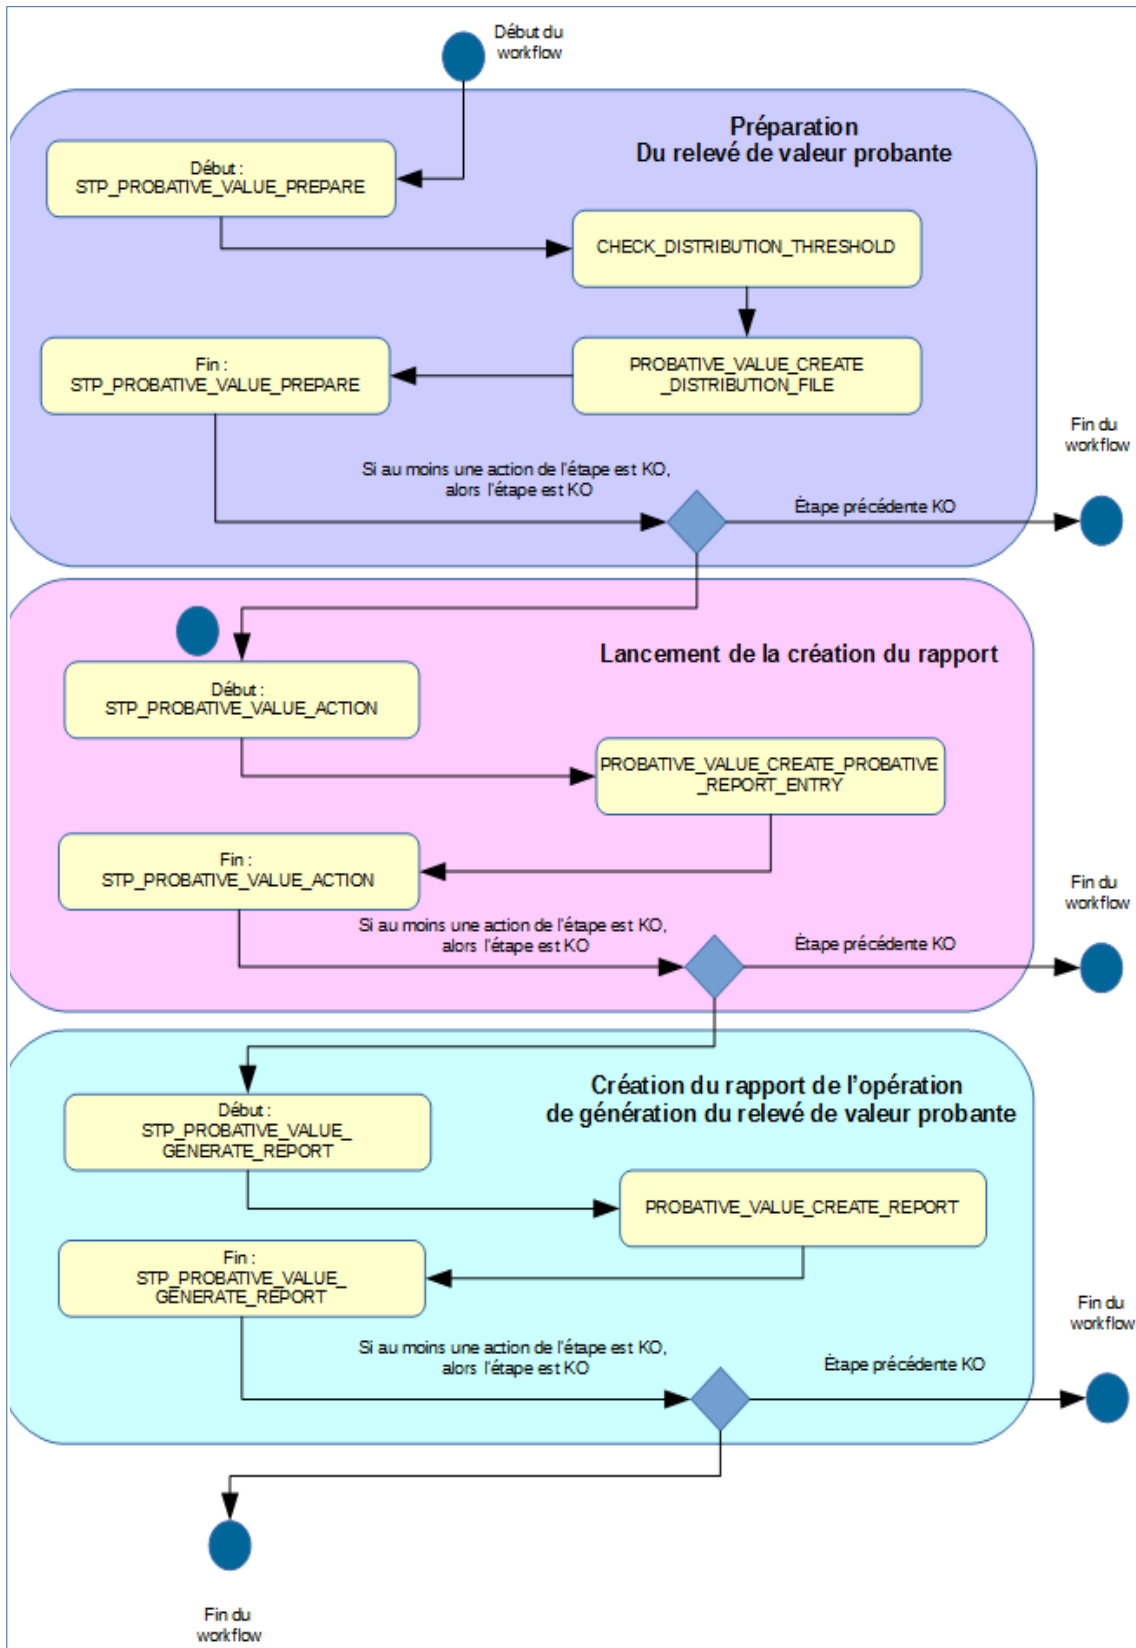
Début du workflow

Préparation
Du relevé de valeur probante

Début : STP_PROBATIVE_VALUE_PREPARE

CHECK_DISTRIBUTION_THRESHOLD

PROBATIVE_VALUE_CREATE_DISTRIBUTION_FILE

Fin : STP_PROBATIVE_VALUE_PREPARE

Si au moins une action de l'étape est KO, alors l'étape est KO

Étape précédente KO

Fin du workflow

Lancement de la création du rapport

Début : STP_PROBATIVE_VALUE_ACTION

PROBATIVE_VALUE_CREATE_PROBATIVE_REPORT_ENTRY

Fin : STP_PROBATIVE_VALUE_ACTION

Si au moins une action de l'étape est KO, alors l'étape est KO

Étape précédente KO

Fin du workflow

Création du rapport de l'opération
de génération du relevé de valeur probante

Début : STP_PROBATIVE_VALUE_GENERATE_REPORT

PROBATIVE_VALUE_CREATE_REPORT

Fin : STP_PROBATIVE_VALUE_GENERATE_REPORT

Si au moins une action de l'étape est KO, alors l'étape est KO

Étape précédente KO

Fin du workflow

Fin du workflow